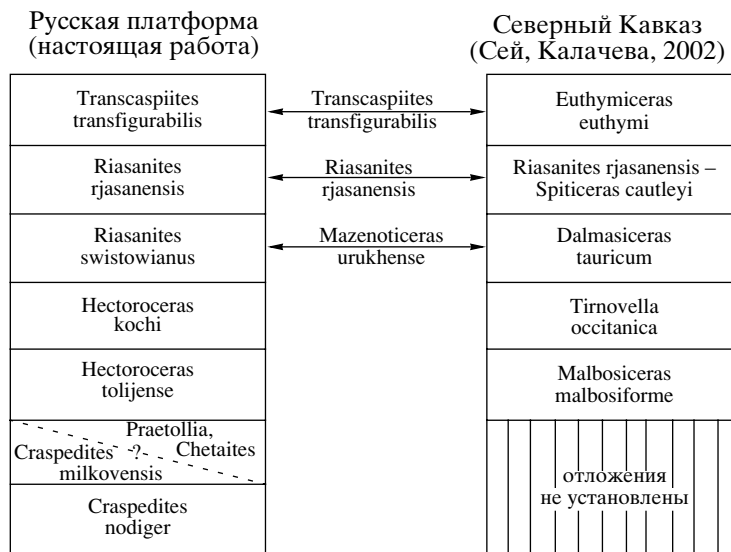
Русская платформа (настоящая работа)

Северный Кавказ (Сей, Калачева, 2002)

| Русская платформа | | Северный Кавказ |
|---|---|---|
| Transcaspiites transfigurabilis | Transcaspiites transfigurabilis | Euthymiceras euthymi |
| Riasanites rjasanensis | Riasanites rjasanensis | Riasanites rjasanensis – Spiticeras cautleyi |
| Riasanites swistowianus | Mazenoticeras urukhense | Dalmasiceras tauricum |
| Hectoroceras kochi | | Tirnovella occitanica |
| Hectoroceras tolijense | | Malbosiceras malbosiforme |
| Praetollia, Chetaites ? Craspedites milkovensis | | отложения не установлены |
| Craspedites nodiger | | |